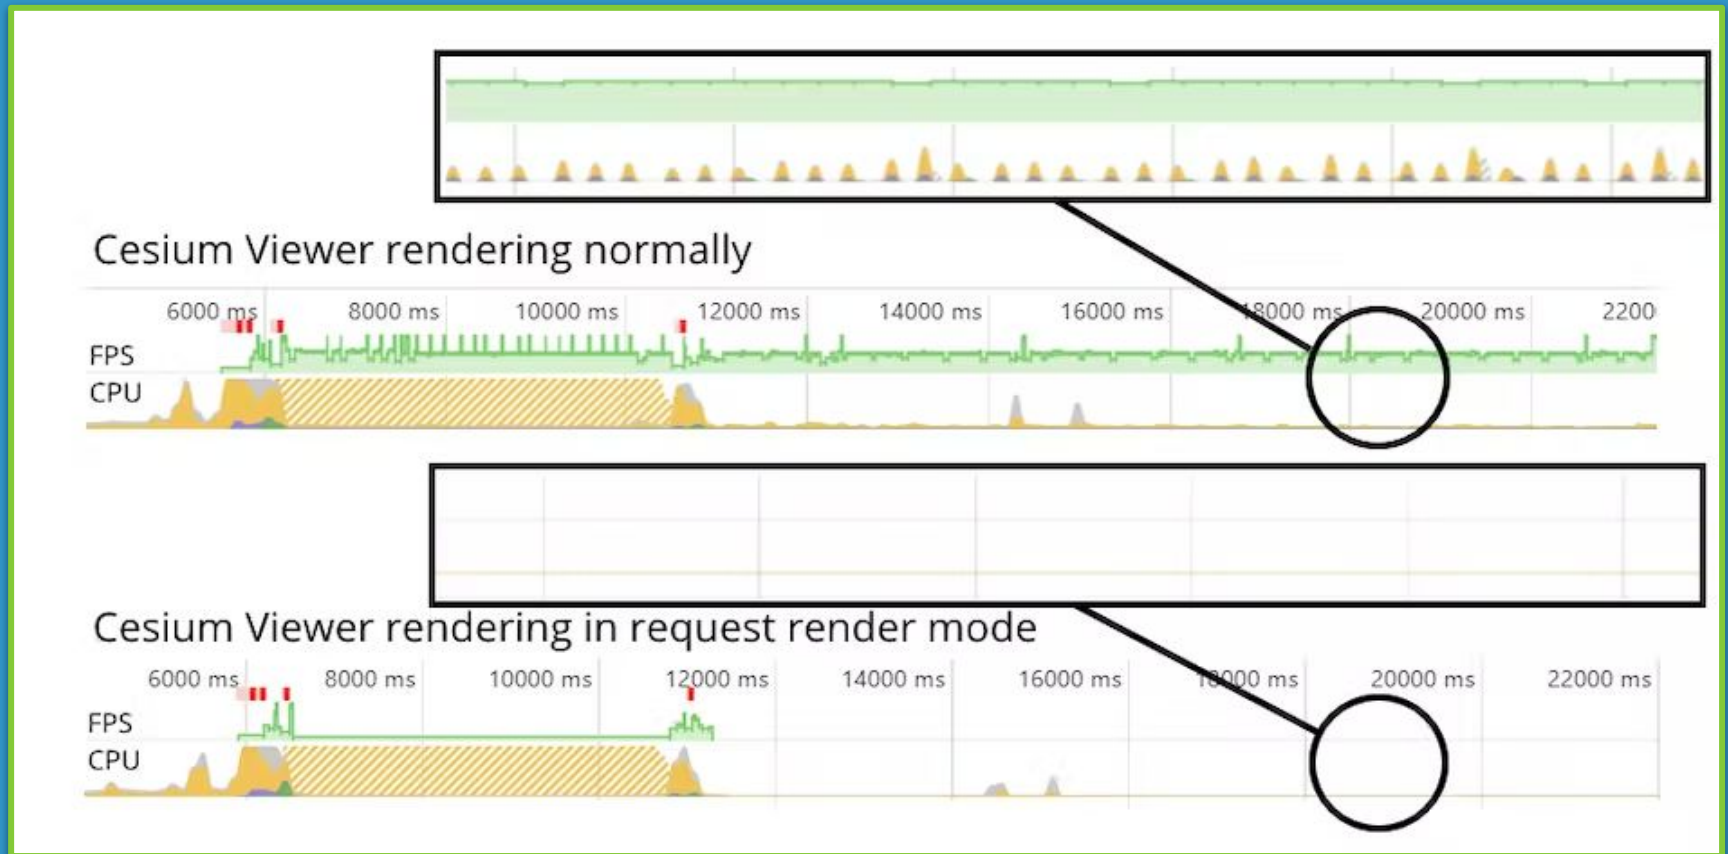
Cesium Viewer rendering normally

6000 ms 8000 ms 10000 ms 12000 ms 14000 ms 16000 ms 18000 ms 20000 ms 2200

FPS

CPU

Cesium Viewer rendering in request render mode

6000 ms 8000 ms 10000 ms 12000 ms 14000 ms 16000 ms 18000 ms 20000 ms 22000 ms

FPS

CPU